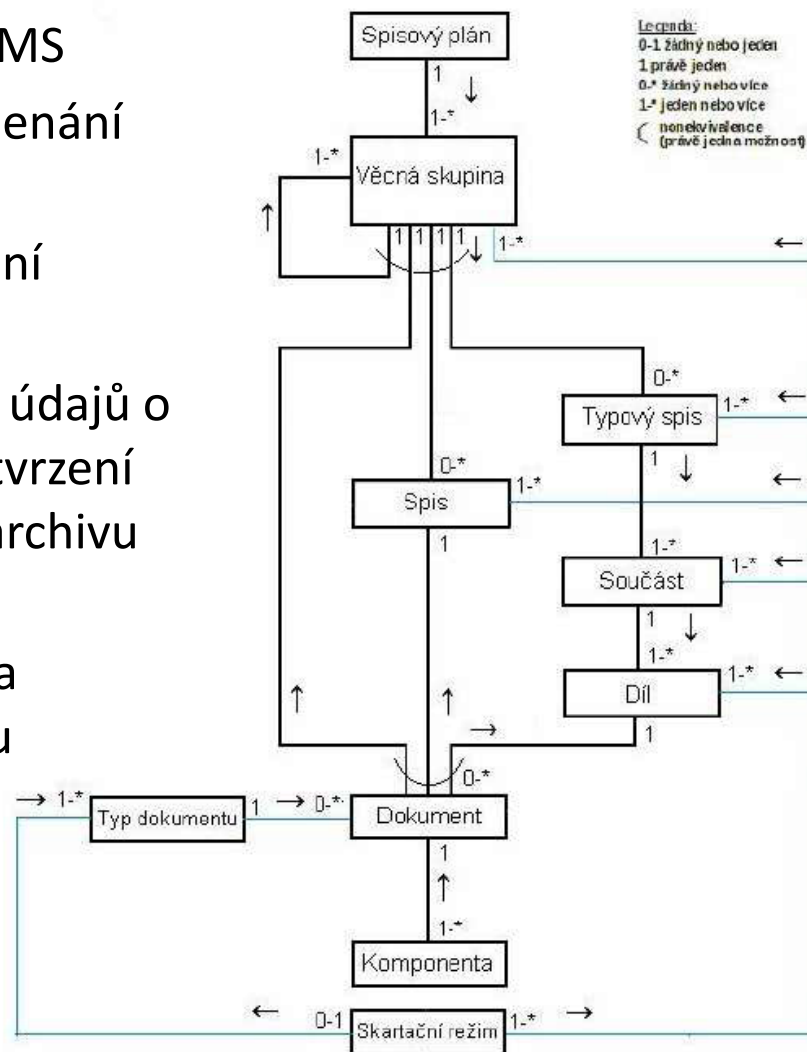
MS
enání

ní

údajů o
tvrzení
rchivu

a
u

Spisový plán

Legenda:
0-1 žádný nebo jeden
1 právě jeden
0-* žádný nebo více
1-* jeden nebo více
nonekvivalence (právě jedna možnost)

1 ↓
1-*
1-*
Věcná skupina
↑
1 1 1 1 ↓ 1-*
←
0-*
Typový spis
1-* ←
1 ↓
0-*
1-*
←
Spis
1
1-*
Součást
1-* ←
1 ↓
1-*
Díl
1-* ←
↑
↑
→
1
0-*
→ 1-*
Typ dokumentu
1 → 0-*
Dokument
1
↑
1-*
Komponenta
←
0-1
Skartační režim
1-*
→